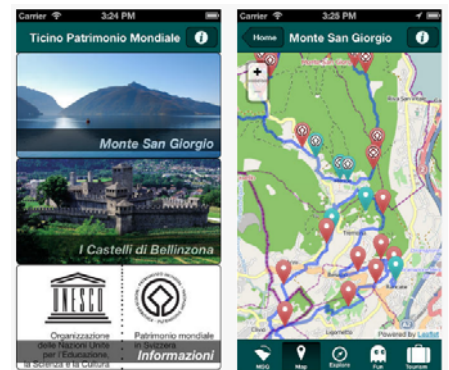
Carrier 3:24 PM

Ticino Patrimonio Mondiale

Monte San Giorgio

I Castelli di Bellinzona

UNESCO

Organizzazione delle Nazioni Unite per l'Educazione, la Scienza e la Cultura

Patrimonio mondiale in Svizzera

Informazioni

Carrier 3:25 PM

Home Monte San Giorgio

+
-

Powered by Leaflet

MSG Map Explore Fun Tourism